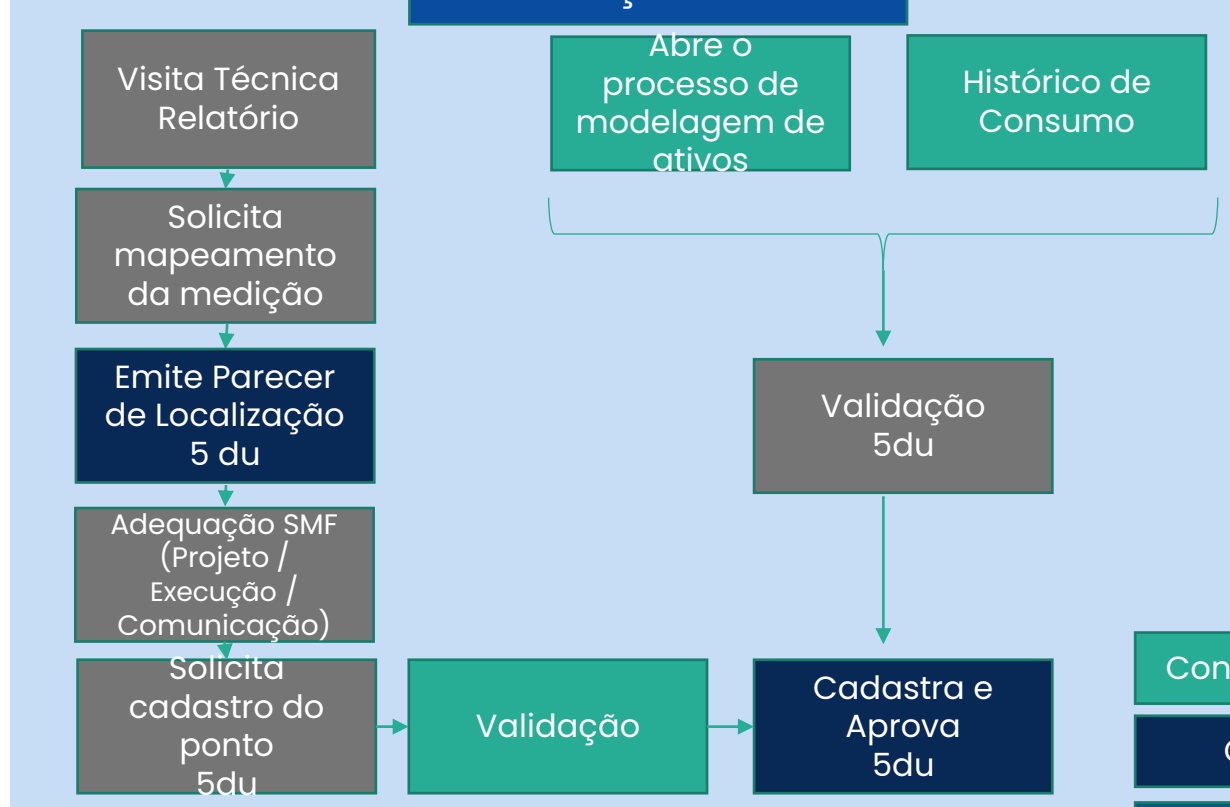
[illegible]

Visita Técnica Relatório

Solicita mapeamento da medição

Emite Parecer de Localização 5 du

Adequação SMF (Projeto / Execução / Comunicação)

Solicita cadastro do ponto 5du

Abre o processo de modelagem de ativos

Histórico de Consumo

Validação 5du

Validação

Cadastra e Aprova 5du

Con

C